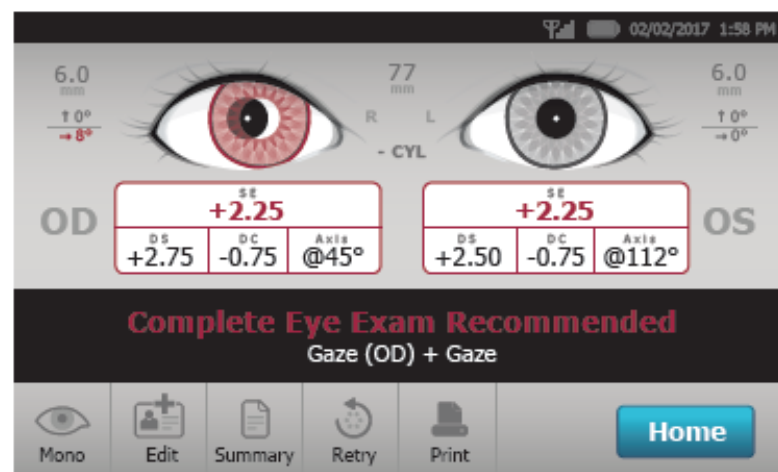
02/02/2017 1:58 PM

6.0
mm
↑0°
→8°

77
mm
R L
- CYL

6.0
mm
↑0°
→0°

OD

| SE +2.25 | | |
|---|---|---|
| DS +2.75 | DC -0.75 | Axis @45° |

| SE +2.25 | | |
|---|---|---|
| DS +2.50 | DC -0.75 | Axis @112° |

OS

Complete Eye Exam Recommended
Gaze (OD) + Gaze

Mono Edit Summary Retry Print Home